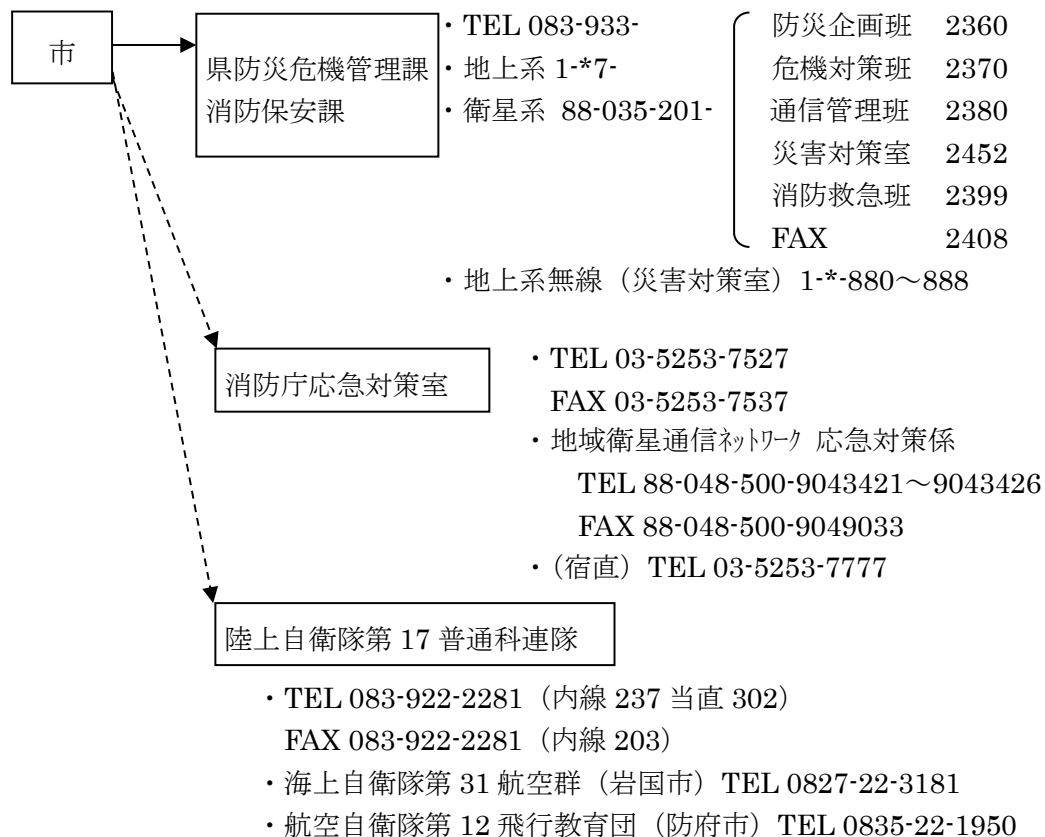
市

県防災危機管理課
消防保安課

・TEL 083-933-
・地上系 1-*7-
・衛星系 88-035-201-

防災企画班 2360
危機対策班 2370
通信管理班 2380
災害対策室 2452
消防救急班 2399
FAX 2408

・地上系無線（災害対策室）1-*-880～888

消防庁応急対策室

・TEL 03-5253-7527
FAX 03-5253-7537
・地域衛星通信ﾈｯﾄﾜｰｸ 応急対策係
TEL 88-048-500-9043421～9043426
FAX 88-048-500-9049033
・（宿直）TEL 03-5253-7777

陸上自衛隊第 17 普通科連隊

・TEL 083-922-2281（内線 237 当直 302）
FAX 083-922-2281（内線 203）
・海上自衛隊第 31 航空群（岩国市）TEL 0827-22-3181
・航空自衛隊第 12 飛行教育団（防府市）TEL 0835-22-1950